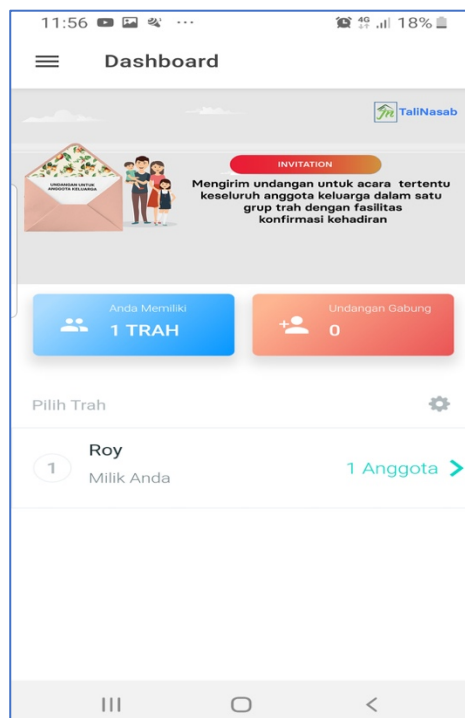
11:56 ··· 4G 18%

Dashboard

TaliNasab

UNDANGAN UNTUK ANGGOTA KELUARGA

INVITATION

Mengirim undangan untuk acara tertentu keseluruh anggota keluarga dalam satu grup trah dengan fasilitas konfirmasi kehadiran

Anda Memiliki
1 TRAH

Undangan Gabung
0

Pilih Trah

1 Roy
Milik Anda
1 Anggota